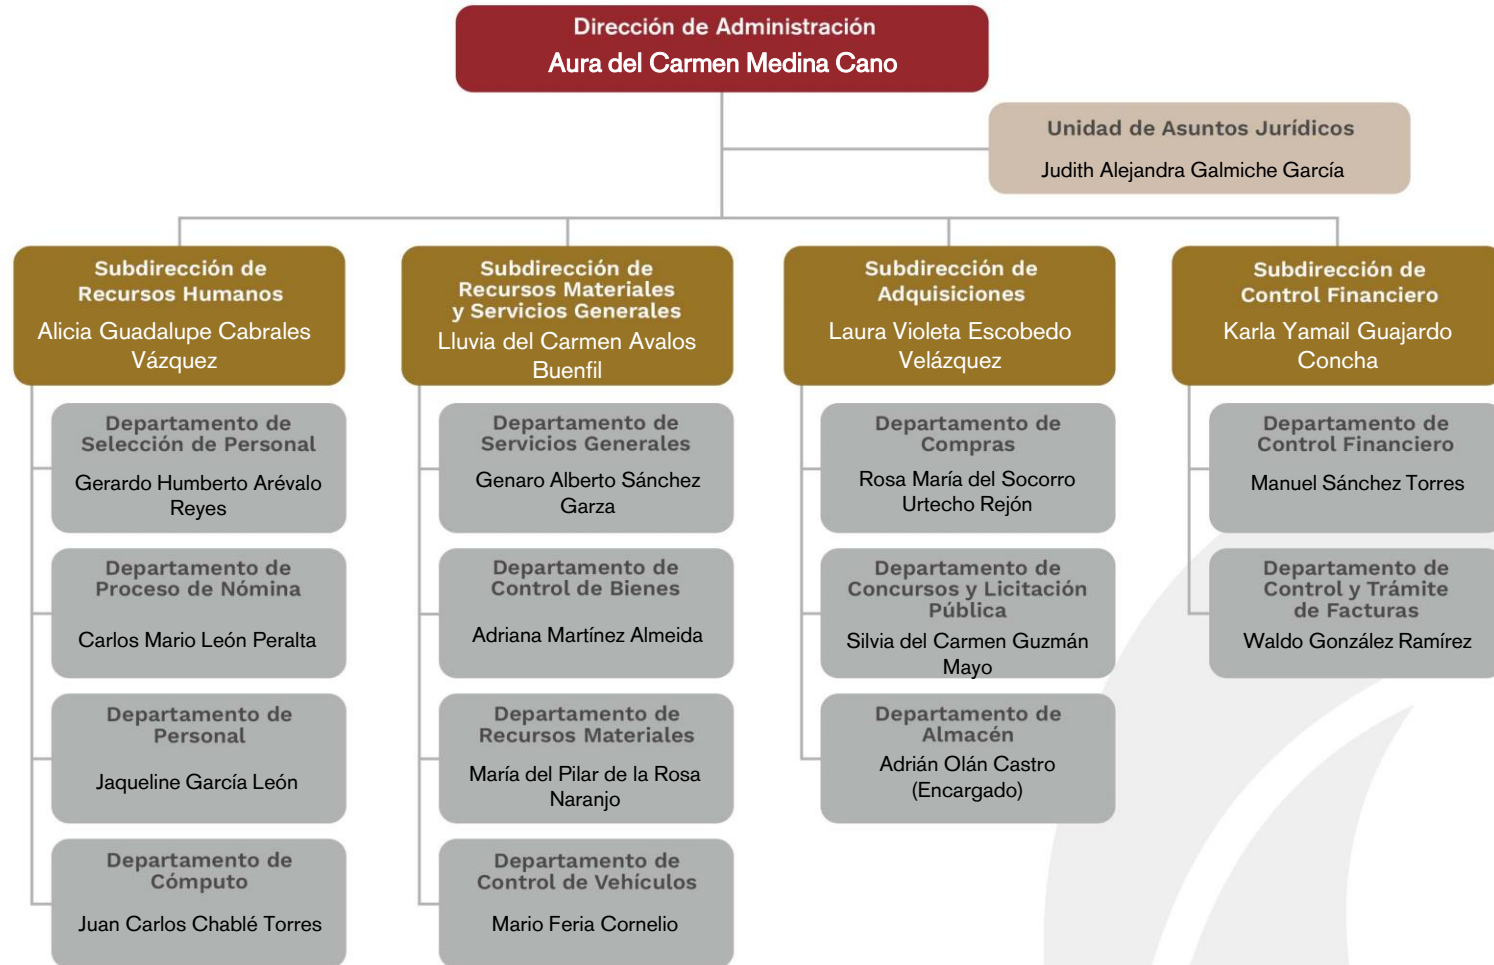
Dirección de Administración
Aura del Carmen Medina Cano

Unidad de Asuntos Jurídicos
Judith Alejandra Galmiche García

Subdirección de Recursos Humanos
Alicia Guadalupe Cabrales Vázquez

Departamento de Selección de Personal
Gerardo Humberto Arévalo Reyes

Departamento de Proceso de Nómina
Carlos Mario León Peralta

Departamento de Personal
Jaqueline García León

Departamento de Cómputo
Juan Carlos Chablé Torres

Subdirección de Recursos Materiales y Servicios Generales
Lluvia del Carmen Avalos Buenfil

Departamento de Servicios Generales
Genaro Alberto Sánchez Garza

Departamento de Control de Bienes
Adriana Martínez Almeida

Departamento de Recursos Materiales
María del Pilar de la Rosa Naranjo

Departamento de Control de Vehículos
Mario Feria Cornelio

Subdirección de Adquisiciones
Laura Violeta Escobedo Velázquez

Departamento de Compras
Rosa María del Socorro Urtecho Rejón

Departamento de Concursos y Licitación Pública
Silvia del Carmen Guzmán Mayo

Departamento de Almacén
Adrián Olán Castro (Encargado)

Subdirección de Control Financiero
Karla Yamail Guajardo Concha

Departamento de Control Financiero
Manuel Sánchez Torres

Departamento de Control y Trámite de Facturas
Waldo González Ramírez